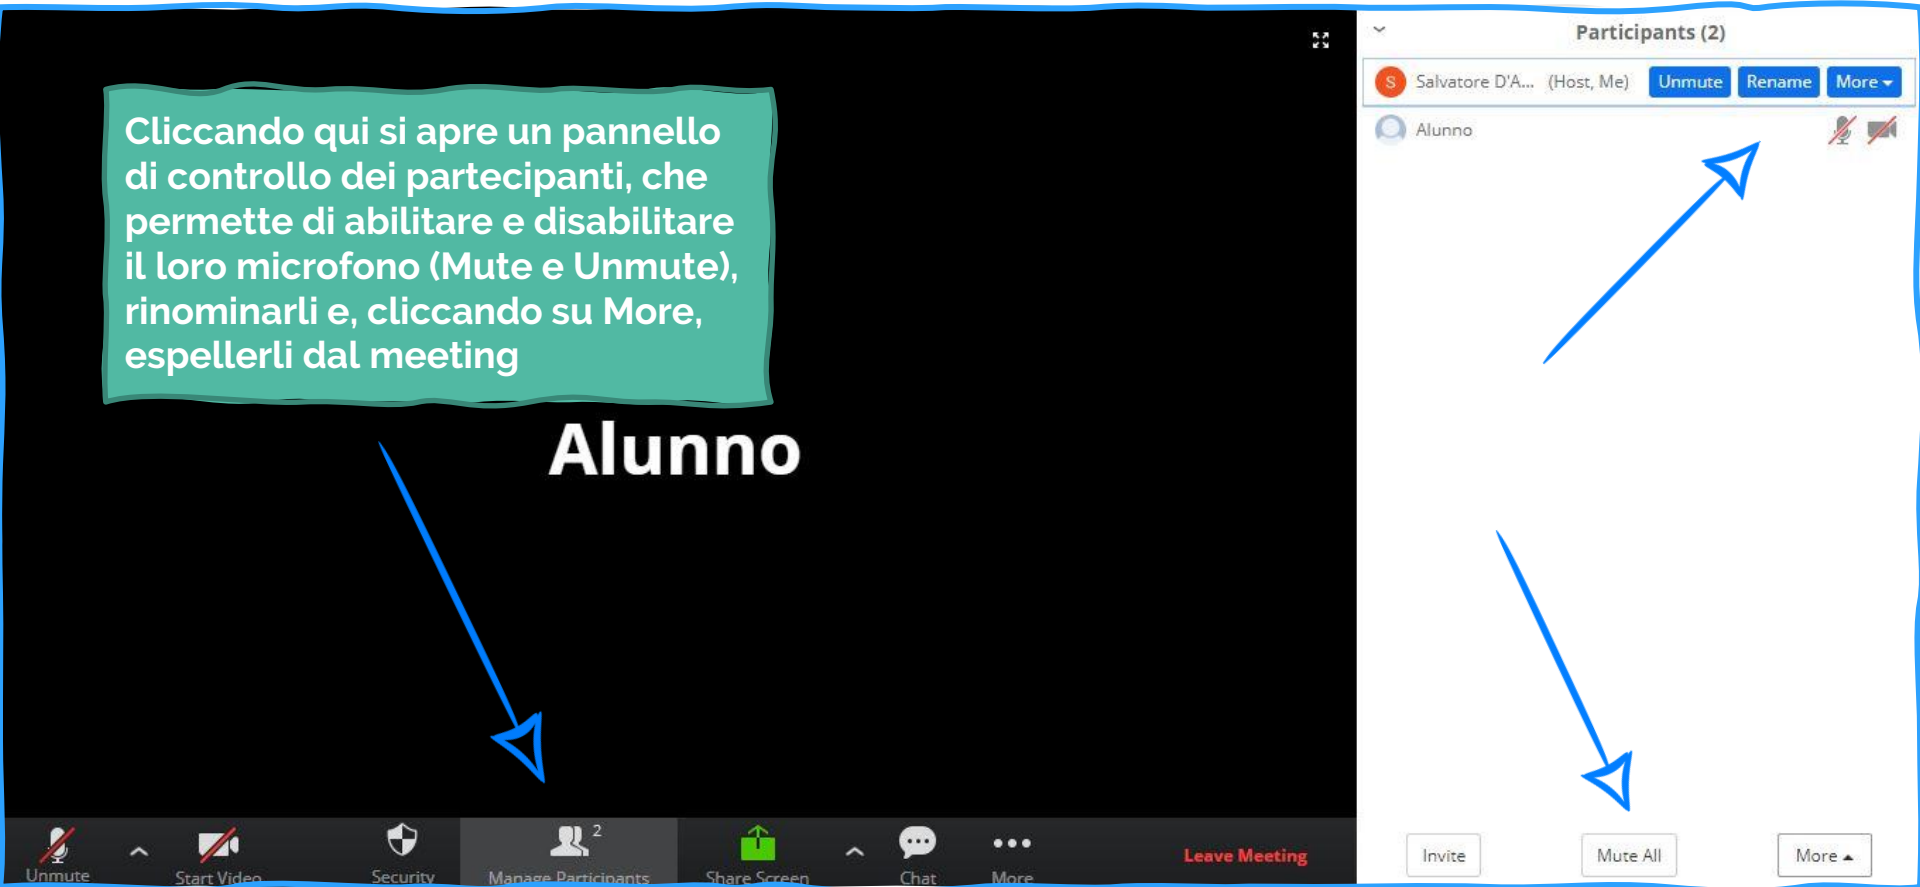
Cliccando qui si apre un pannello di controllo dei partecipanti, che permette di abilitare e disabilitare il loro microfono (Mute e Unmute), rinominarli e, cliccando su More, espellerli dal meeting

Alunno

Unmute
Start Video
Security
Manage Participants 2
Share Screen
Chat
More
Leave Meeting

Participants (2)
S Salvatore D'A... (Host, Me) Unmute Rename More
Alunno

Invite
Mute All
More